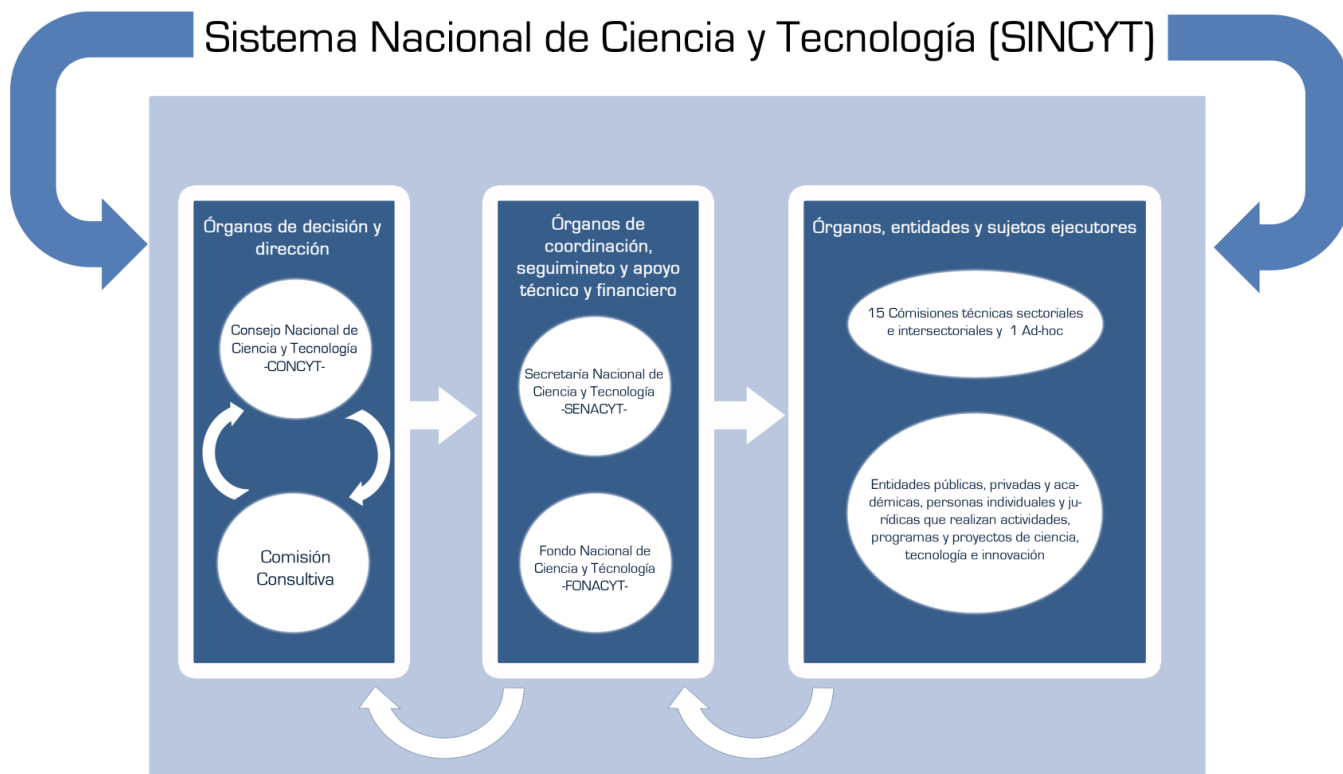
Sistema Nacional de Ciencia y Tecnología (SINCYT)

Órganos de decisión y dirección

Consejo Nacional de Ciencia y Tecnología -CONCYT-

Comisión Consultiva

Órganos de coordinación, seguimineto y apoyo técnico y financiero

Secretaría Nacional de Ciencia y Tecnología -SENACYT-

Fondo Nacional de Ciencia y Técnología -FONACYT-

Órganos, entidades y sujetos ejecutores

15 Cómisiones técnicas sectoriales e intersectoriales y 1 Ad-hoc

Entidades públicas, privadas y académicas, personas individuales y jurídicas que realizan actividades, programas y proyectos de ciencia, tecnología e innovación